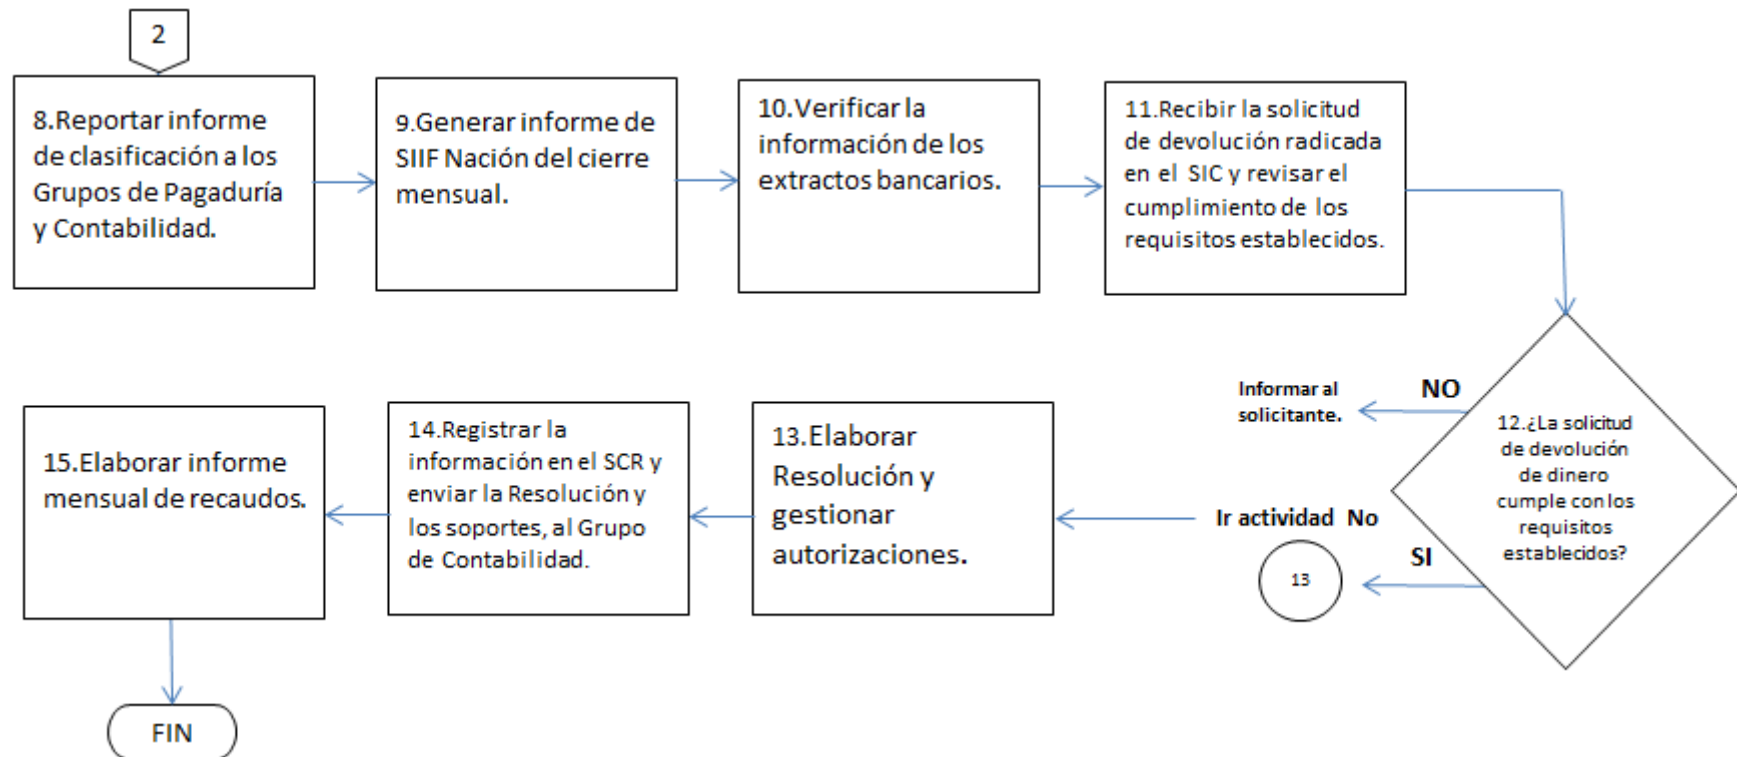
2

8.Reportar informe de clasificación a los Grupos de Pagaduría y Contabilidad.

9.Generar informe de SIIF Nación del cierre mensual.

10.Verificar la información de los extractos bancarios.

11.Recibir la solicitud de devolución radicada en el SIC y revisar el cumplimiento de los requisitos establecidos.

12.¿La solicitud de devolución de dinero cumple con los requisitos establecidos?

NO

Informar al solicitante.

SI

13

Ir actividad No

13.Elaborar Resolución y gestionar autorizaciones.

14.Registrar la información en el SCR y enviar la Resolución y los soportes, al Grupo de Contabilidad.

15.Elaborar informe mensual de recaudos.

FIN